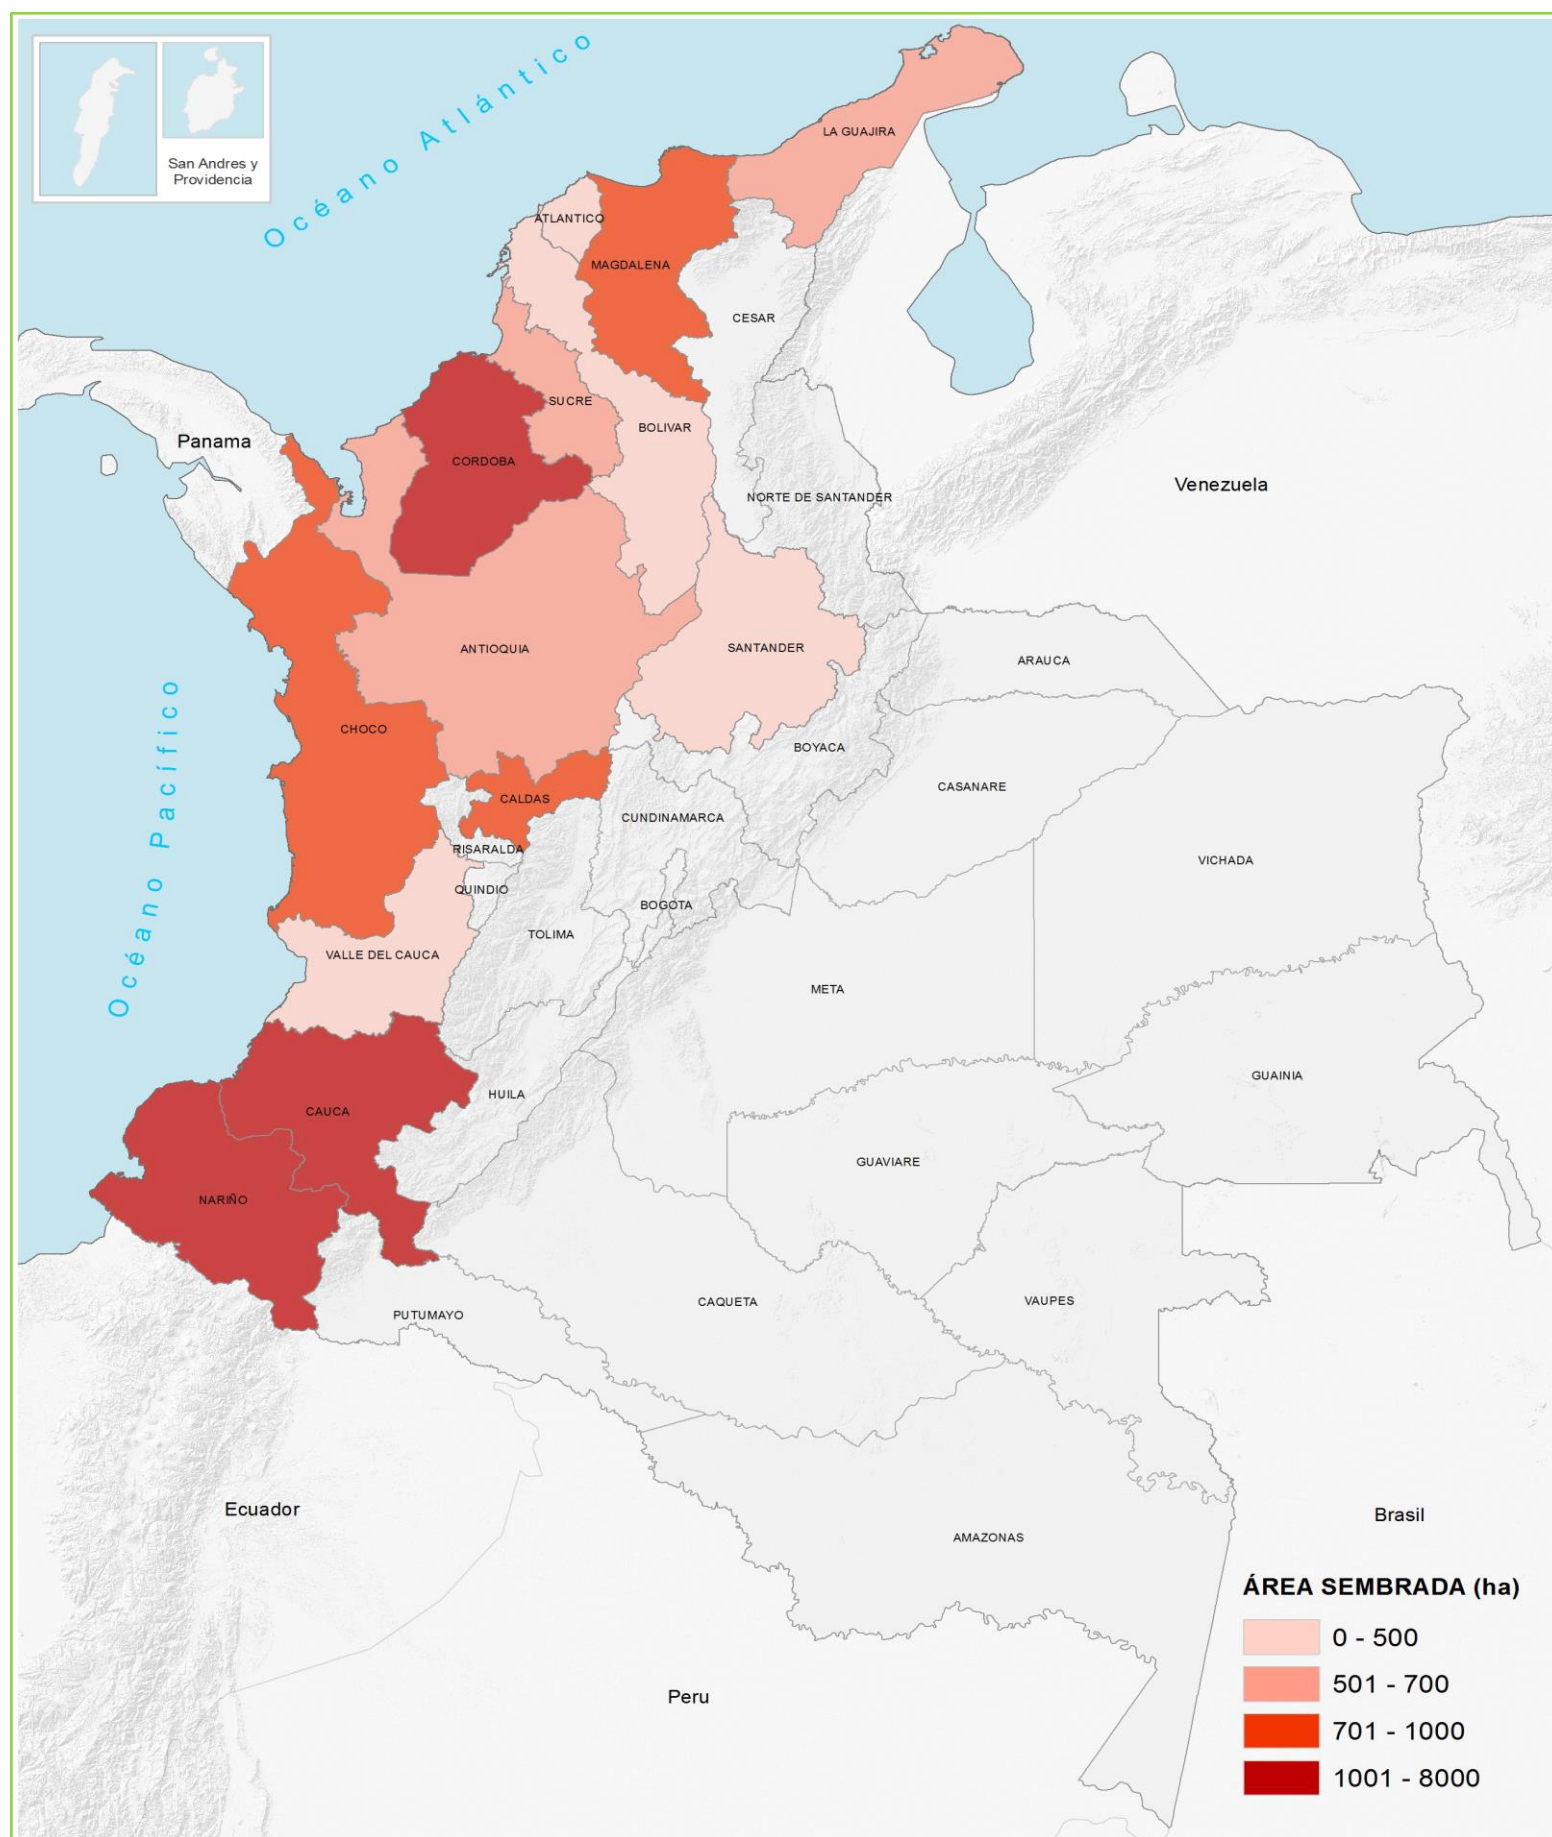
San Andres y Providencia

Océano Atlántico

LA GUAJIRA

ATLANTICO

MAGDALENA

CESAR

SUCRE

BOLIVAR

Panama

CORDOBA

NORTE DE SANTANDER

Venezuela

ANTIOQUIA

SANTANDER

ARAUCA

Océano Pacífico

CHOCO

BOYACA

CASANARE

CALDAS

CUNDINAMARCA

RISARALDA

VICHADA

QUINDIO

BOGOTA

TOLIMA

VALLE DEL CAUCA

META

GUAINIA

HUILA

CAUCA

GUAVIARE

NARIÑO

CAQUETA

VAUPES

PUTUMAYO

Ecuador

Brasil

AMAZONAS

Peru

ÁREA SEMBRADA (ha)

0 - 500

501 - 700

701 - 1000

1001 - 8000